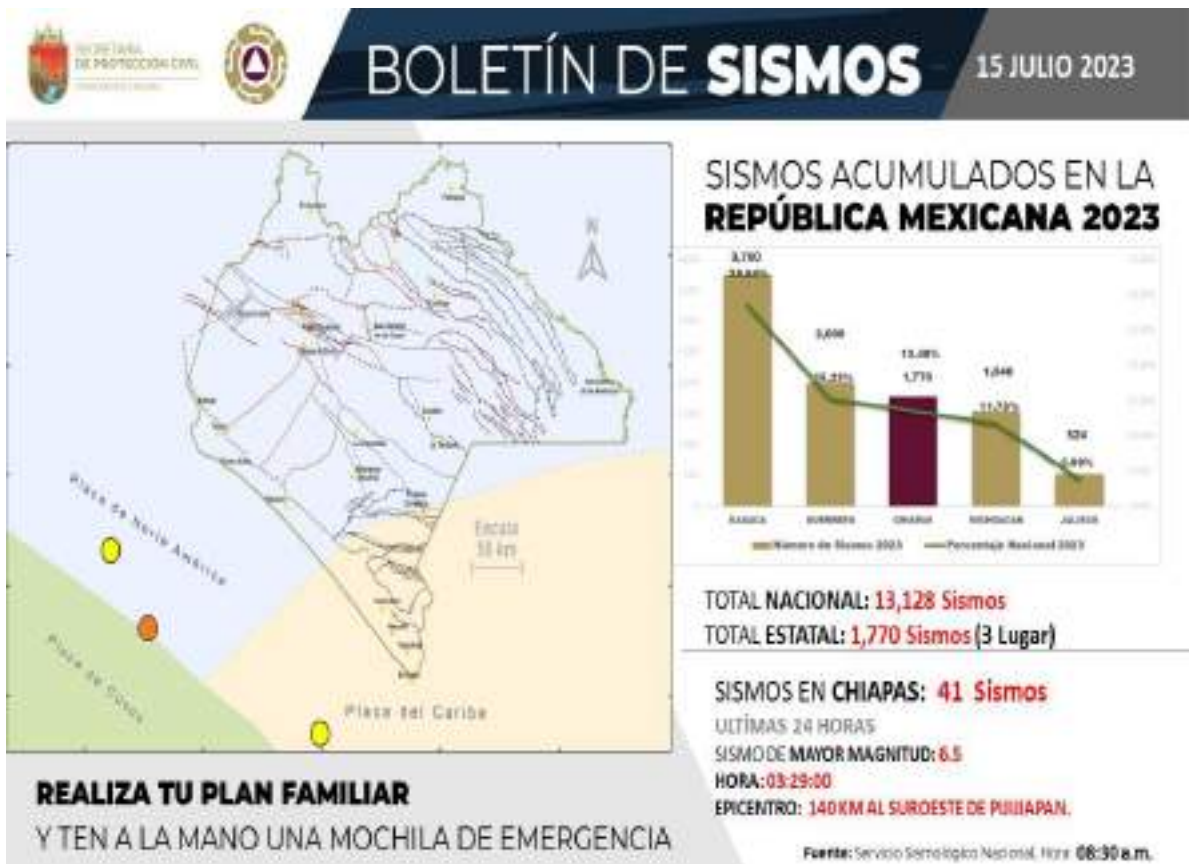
SECRETARÍA DE PROTECCIÓN CIVIL

BOLETÍN DE SISMOS

15 JULIO 2023

SISMOS ACUMULADOS EN LA REPÚBLICA MEXICANA 2023

3,780

2,600

13.48%

1,770

1,546

11.78%

524

OAXACA

GUERRERO

CHIAPAS

MICHOACAN

JALISCO

Número de Sismos 2023

Porcentaje Nacional 2023

Placa de Norte América

Placa de Cocos

Placa del Caribe

Escala 50 km

N

TOTAL NACIONAL: 13,128 Sismos

TOTAL ESTATAL: 1,770 Sismos (3 Lugar)

SISMOS EN CHIAPAS: 41 Sismos

ULTÍMAS 24 HORAS

SISMO DE MAYOR MAGNITUD: 6.5

HORA: 03:29:00

EPICENTRO: 140 KM AL SUROESTE DE PUIJIAPAN.

REALIZA TU PLAN FAMILIAR

Y TEN A LA MANO UNA MOCHILA DE EMERGENCIA

Fuente: Servicio Sismológico Nacional. Hora 08:30 a.m.